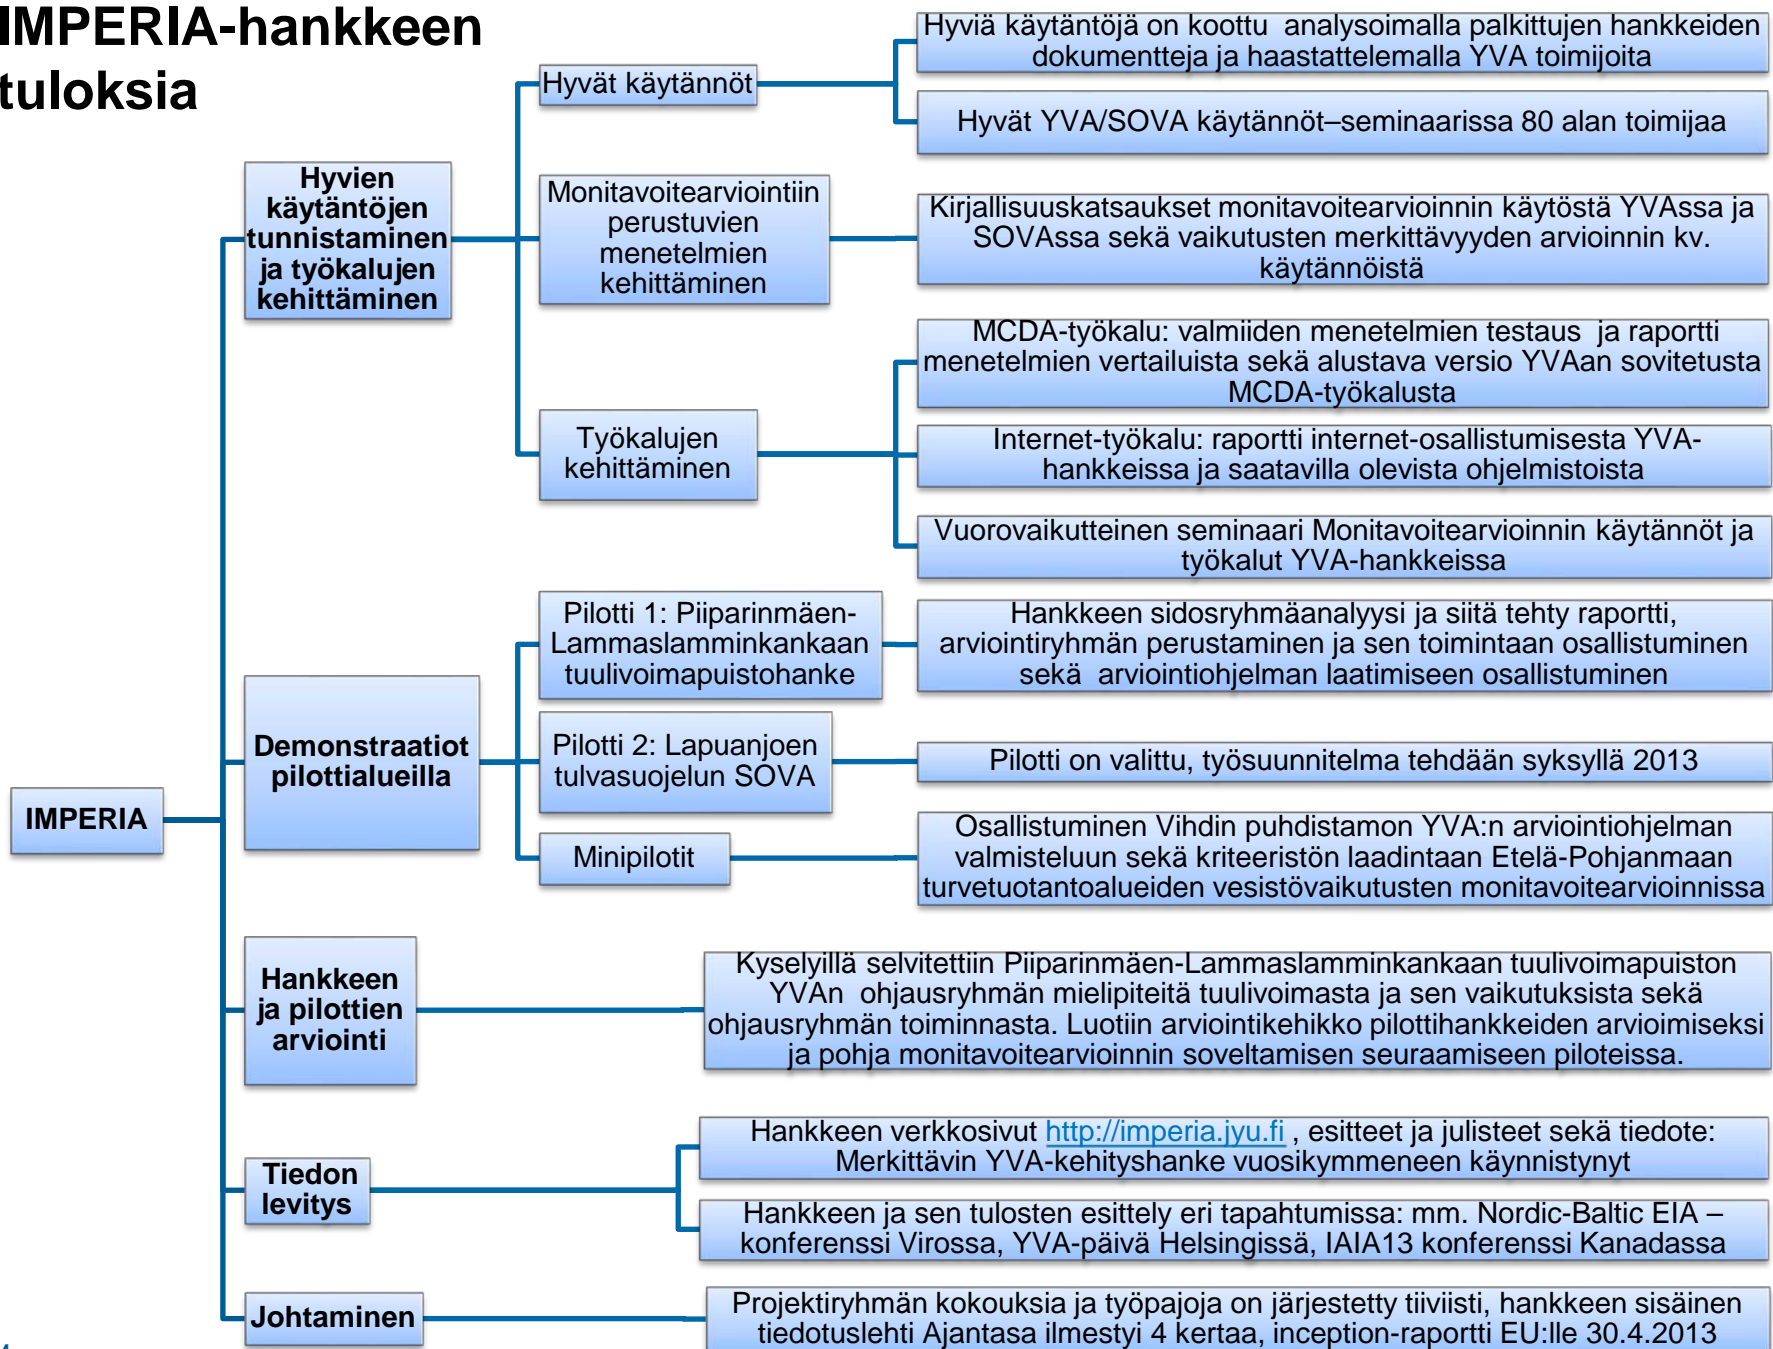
IMPERIA-hankkeen tuloksia

IMPERIA

Hyvien käytäntöjen tunnistaminen ja työkalujen kehittäminen

Hyvät käytännöt

Hyviä käytäntöjä on koottu analysoimalla palkittujen hankkeiden dokumentteja ja haastattelemalla YVA toimijoita

Hyvät YVA/SOVA käytännöt–seminaarissa 80 alan toimijaa

Monitavoitearviointiin perustuvien menetelmien kehittäminen

Kirjallisuuskatsaukset monitavoitearvioinnin käytöstä YVAssa ja SOVAssa sekä vaikutusten merkittävyyden arvioinnin kv. käytännöistä

Työkalujen kehittäminen

MCDA-työkalu: valmiiden menetelmien testaus ja raportti menetelmien vertailuista sekä alustava versio YVAan sovitetusta MCDA-työkalusta

Internet-työkalu: raportti internet-osallistumisesta YVA-hankkeissa ja saatavilla olevista ohjelmistoista

Vuorovaikutteinen seminaari Monitavoitearvioinnin käytännöt ja työkalut YVA-hankkeissa

Demonstraatiot pilottialueilla

Pilotti 1: Piiparinmäen-Lammaslamminkankaan tuulivoimapuistohanke

Hankkeen sidosryhmäanalyysi ja siitä tehty raportti, arviointiryhmän perustaminen ja sen toimintaan osallistuminen sekä arviointiohjelman laatimiseen osallistuminen

Pilotti 2: Lapuanjoen tulvasuojelun SOVA

Pilotti on valittu, työsuunnitelma tehdään syksyllä 2013

Minipilotit

Osallistuminen Vihdin puhdistamon YVA:n arviointiohjelman valmisteluun sekä kriteeristön laadintaan Etelä-Pohjanmaan turvetuotantoalueiden vesistövaikutusten monitavoitearvioinnissa

Hankkeen ja pilottien arviointi

Kyselyillä selvitettiin Piiparinmäen-Lammaslamminkankaan tuulivoimapuiston YVAn ohjausryhmän mielipiteitä tuulivoimasta ja sen vaikutuksista sekä ohjausryhmän toiminnasta. Luotiin arviointikehikko pilottihankkeiden arvioimiseksi ja pohja monitavoitearvioinnin soveltamisen seuraamiseen piloteissa.

Tiedon levitys

Hankkeen verkkosivut http://imperia.jyu.fi , esitteet ja julisteet sekä tiedote: Merkittävin YVA-kehityshanke vuosikymmeneen käynnistynyt

Hankkeen ja sen tulosten esittely eri tapahtumissa: mm. Nordic-Baltic EIA –konferenssi Virossa, YVA-päivä Helsingissä, IAIA13 konferenssi Kanadassa

Johtaminen

Projektiryhmän kokouksia ja työpajoja on järjestetty tiiviisti, hankkeen sisäinen tiedotuslehti Ajantasa ilmestyi 4 kertaa, inception-raportti EU:lle 30.4.2013